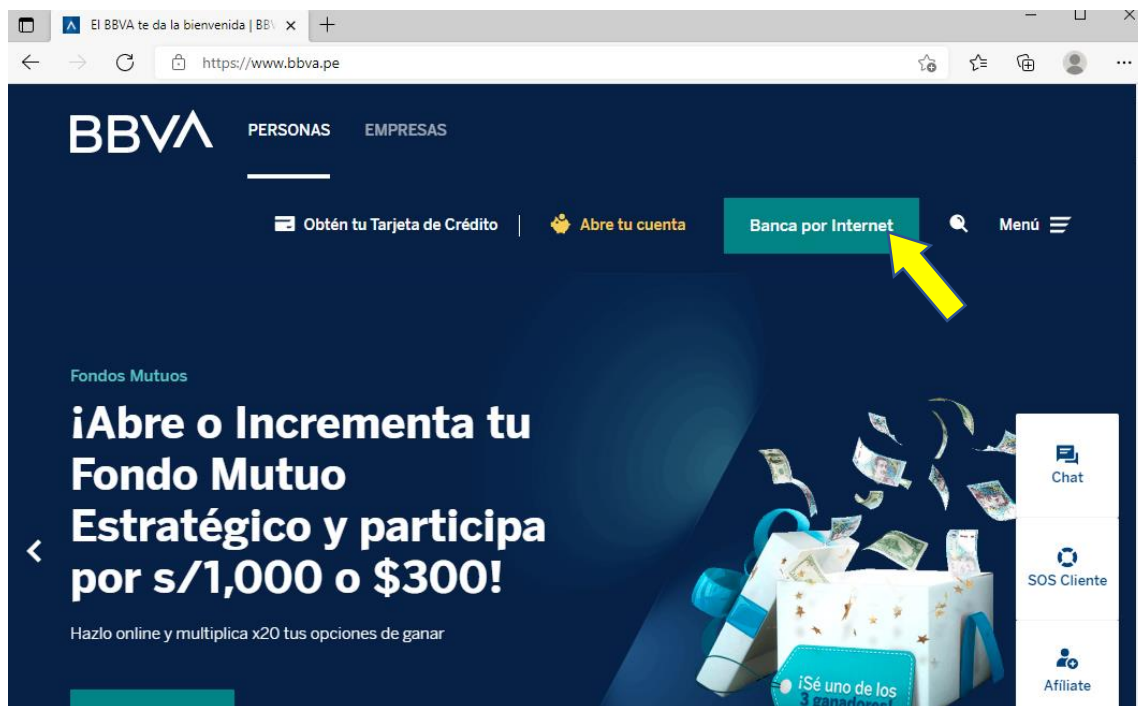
El BBVA te da la bienvenida | BBV ×

https://www.bbva.pe

BBVA PERSONAS EMPRESAS

Obtén tu Tarjeta de Crédito | Abre tu cuenta Banca por Internet Menú

Fondos Mutuos

¡Abre o Incrementa tu Fondo Mutuo Estratégico y participa por s/1,000 o $300!

Hazlo online y multiplica x20 tus opciones de ganar

Chat

SOS Cliente

Afíliate

¡Sé uno de los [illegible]